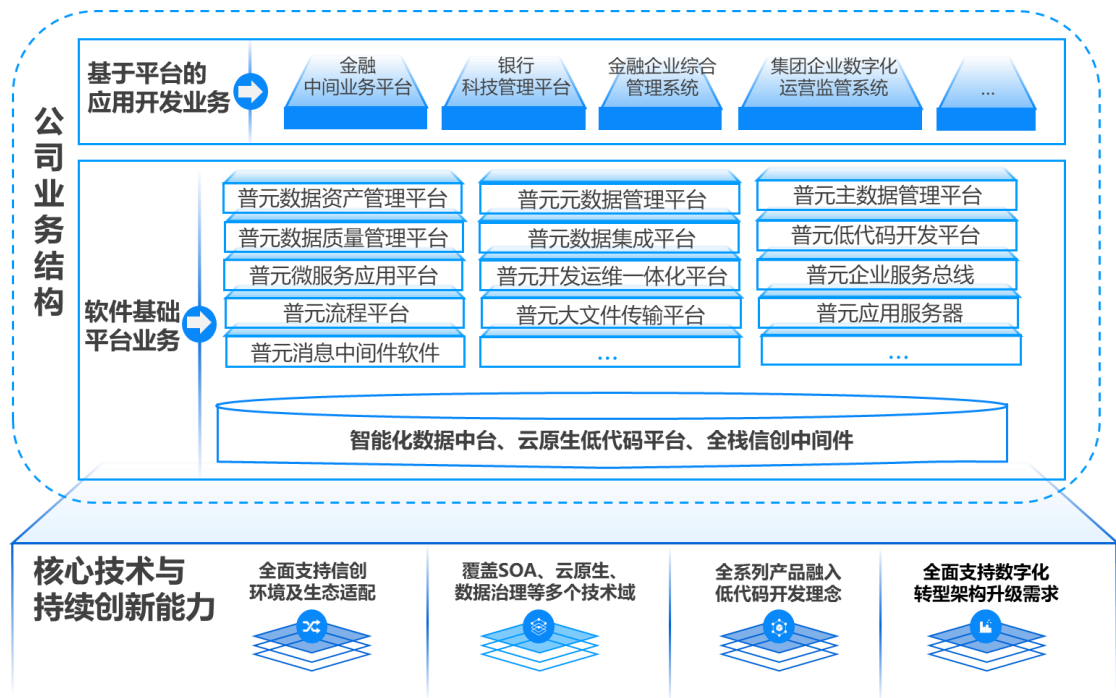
公司业务结构

基于平台的应用开发业务

金融中间业务平台

银行科技管理平台

金融企业综合管理系统

集团企业数字化运营监管系统

...

软件基础平台业务

普元数据资产管理平台

普元数据质量管理平台

普元微服务应用平台

普元流程平台

普元消息中间件软件

普元元数据管理平台

普元数据集成平台

普元开发运维一体化平台

普元大文件传输平台

...

普元主数据管理平台

普元低代码开发平台

普元企业服务总线

普元应用服务器

...

智能化数据中台、云原生低代码平台、全栈信创中间件

核心技术与持续创新能力

全面支持信创环境及生态适配

覆盖SOA、云原生、数据治理等多个技术域

全系列产品融入低代码开发理念

全面支持数字化转型架构升级需求